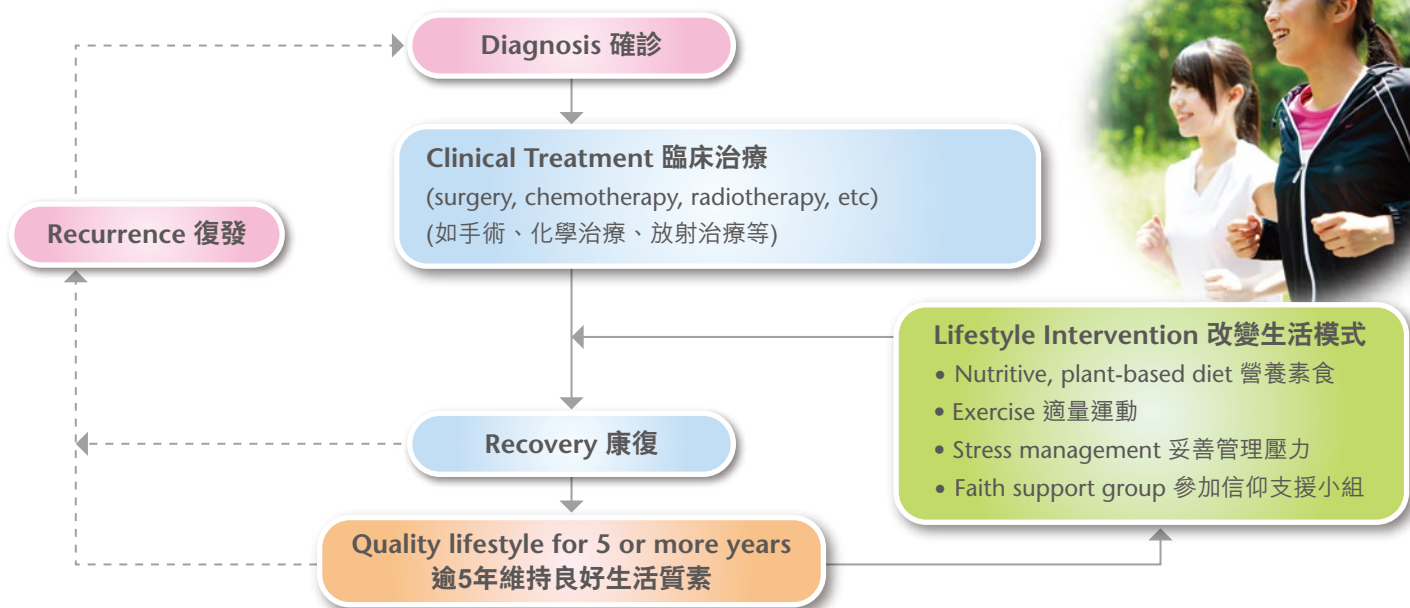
Diagnosis 確診

Clinical Treatment 臨床治療
(surgery, chemotherapy, radiotherapy, etc)
(如手術、化學治療、放射治療等)

Recurrence 復發

Lifestyle Intervention 改變生活模式
• Nutritive, plant-based diet 營養素食
• Exercise 適量運動
• Stress management 妥善管理壓力
• Faith support group 參加信仰支援小組

Recovery 康復

Quality lifestyle for 5 or more years
逾5年維持良好生活質素